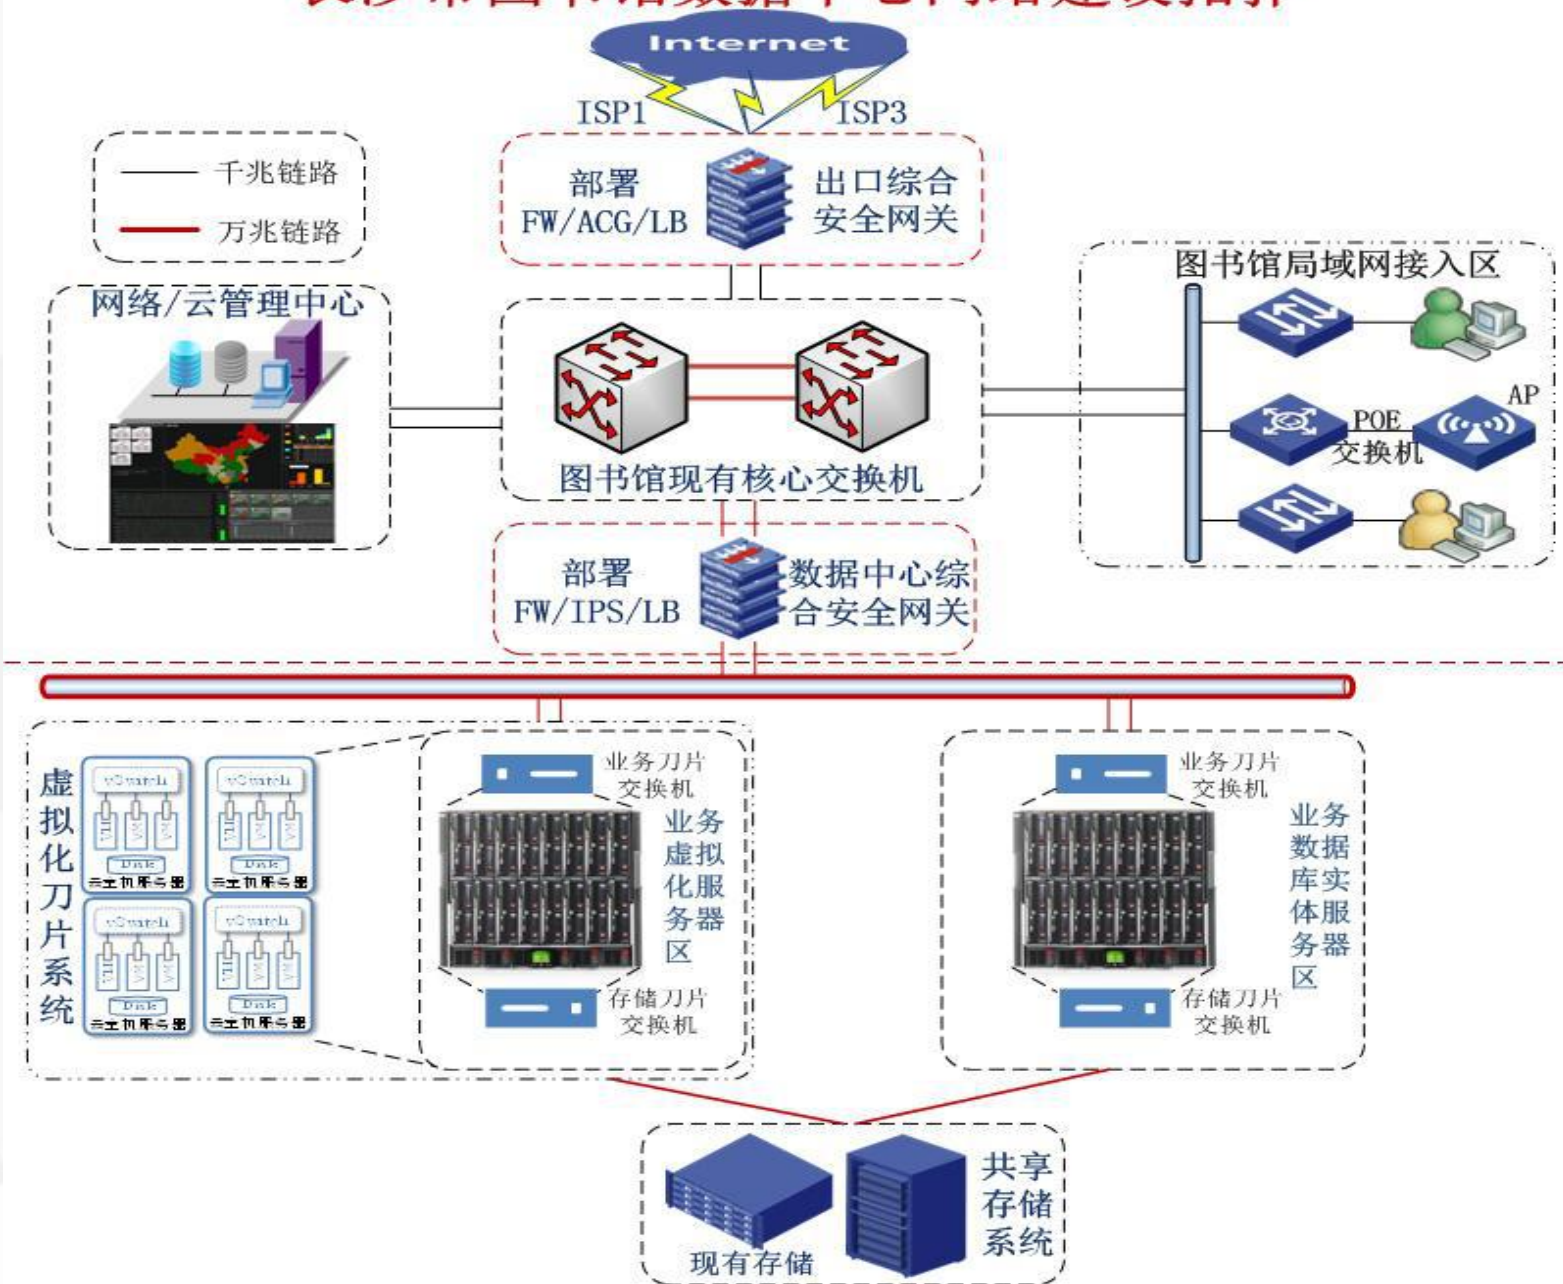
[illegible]

Internet

ISP1

ISP3

千兆链路

万兆链路

部署 FW/ACG/LB

出口综合安全网关

网络/云管理中心

图书馆现有核心交换机

图书馆局域网接入区

AP

POE 交换机

部署 FW/IPS/LB

数据中心综合安全网关

虚拟化刀片系统

vSwitch

VM

VM

VM

Disk

云主机服务器

vSwitch

VM

VM

VM

Disk

云主机服务器

vSwitch

VM

VM

VM

Disk

云主机服务器

vSwitch

VM

VM

VM

Disk

云主机服务器

业务刀片交换机

业务虚拟化服务器区

存储刀片交换机

业务刀片交换机

业务数据库实体服务器区

存储刀片交换机

现有存储

共享存储系统